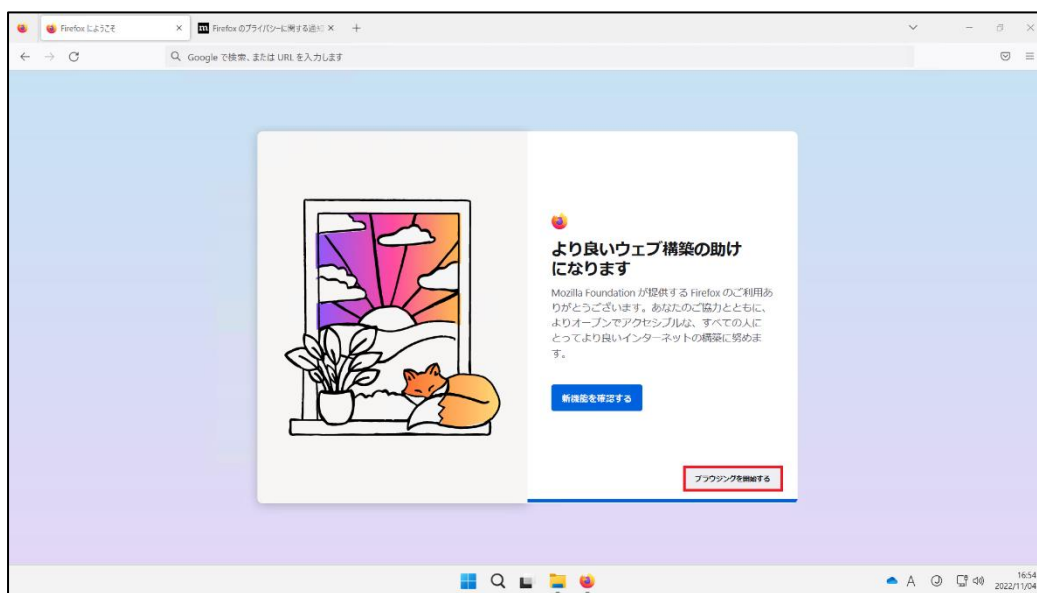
Firefox にようこそ

Firefox のプライバシーに関する通知

Google で検索、または URL を入力します

より良いウェブ構築の助けになります

Mozilla Foundation が提供する Firefox のご利用ありがとうございます。あなたのご協力とともに、よりオープンでアクセシブルな、すべての人にとってより良いインターネットの構築に努めます。

新機能を確認する

ブラウジングを開始する

A

16:54
2022/11/04